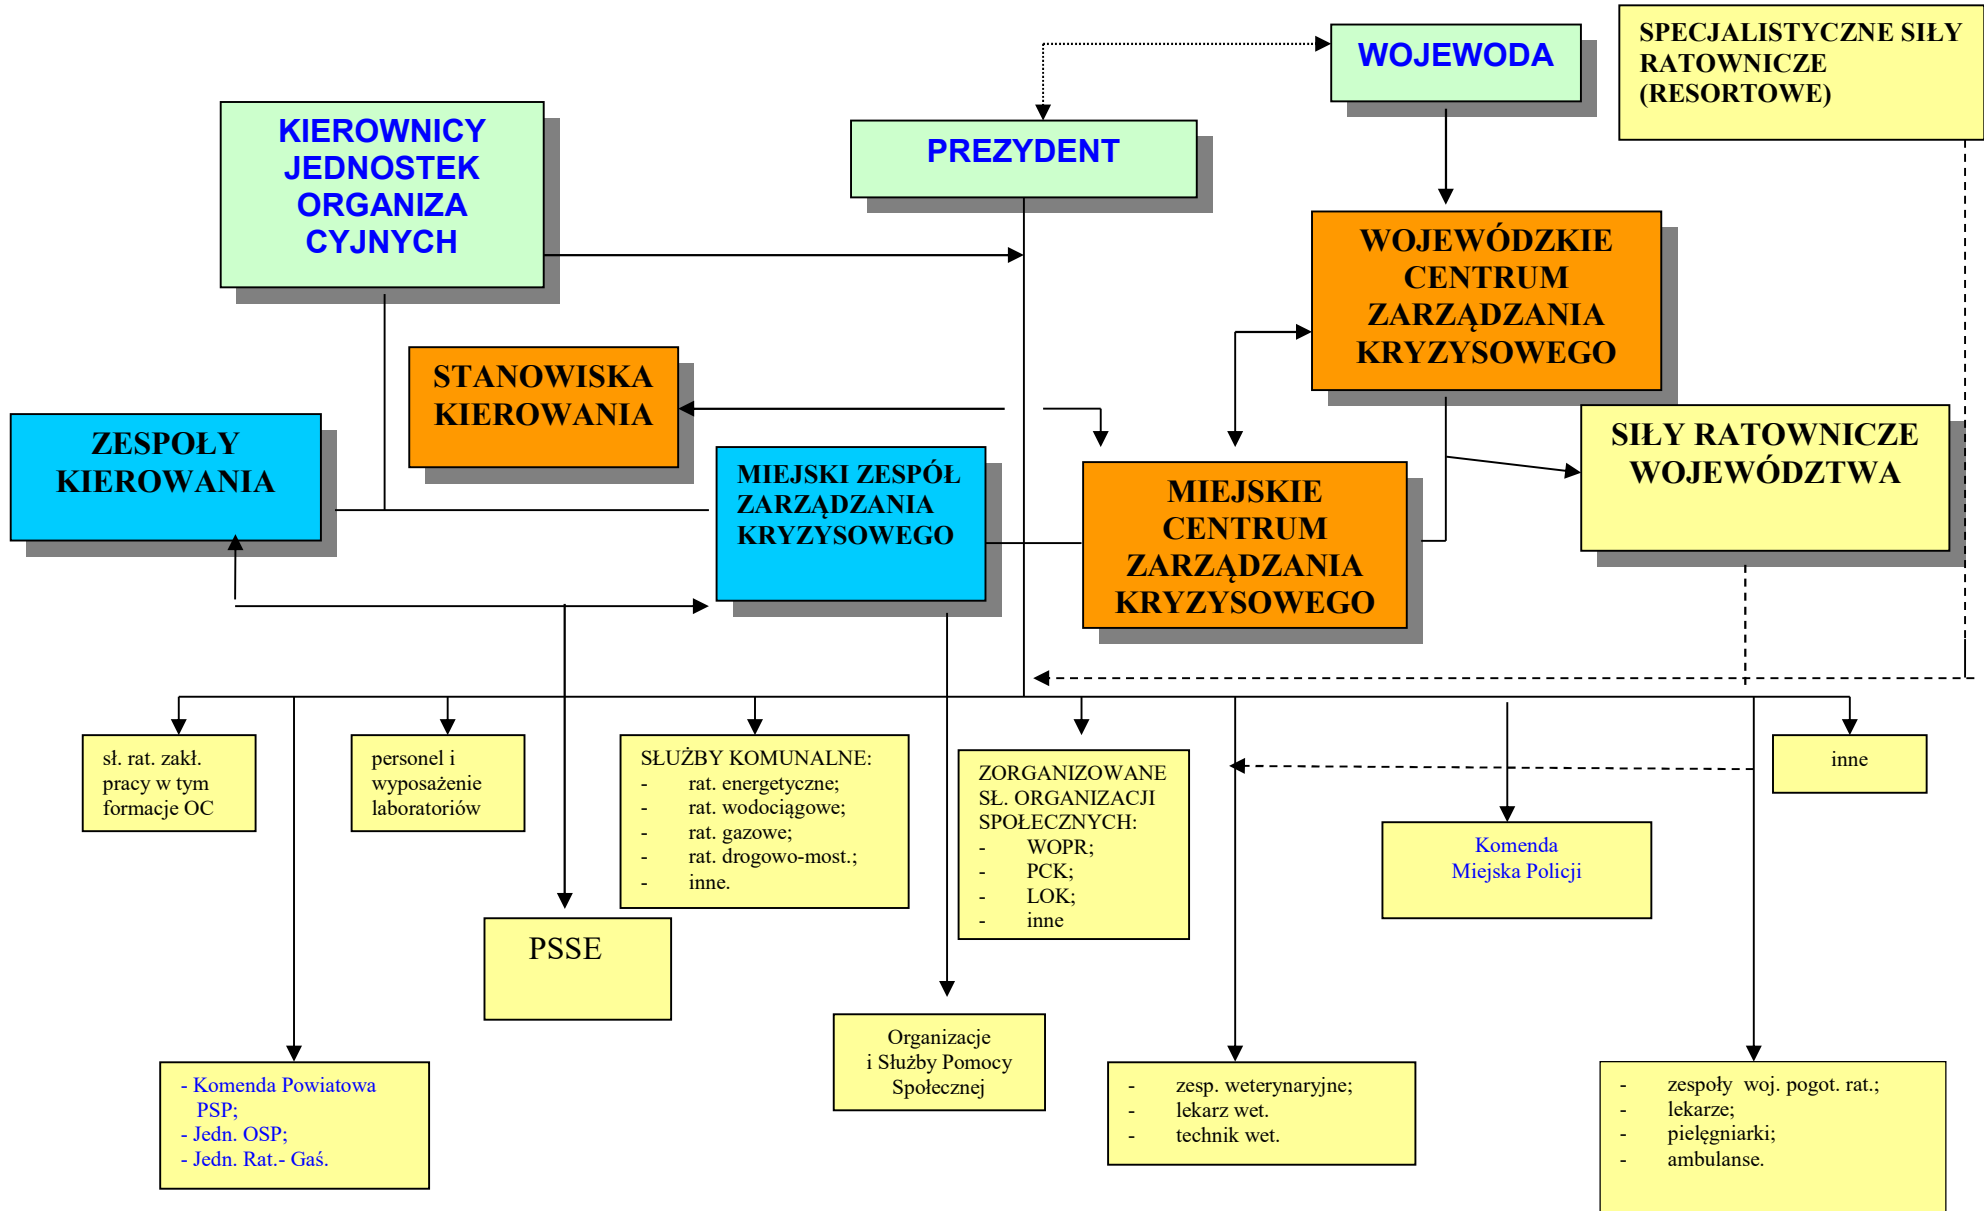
WOJEWODA

SPECJALISTYCZNE SIŁY RATOWNICZE (RESORTOWE)

KIEROWNICY JEDNOSTEK ORGANIZA CYJNYCH

PREZYDENT

WOJEWÓDZKIE CENTRUM ZARZĄDZANIA KRYZYSOWEGO

STANOWISKA KIEROWANIA

ZESPOŁY KIEROWANIA

MIEJSKI ZESPÓŁ ZARZĄDZANIA KRYZYSOWEGO

MIEJSKIE CENTRUM ZARZĄDZANIA KRYZYSOWEGO

SIŁY RATOWNICZE WOJEWÓDZTWA

sł. rat. zakł. pracy w tym formacje OC

personel i wyposażenie laboratoriów

SŁUŻBY KOMUNALNE:
- rat. energetyczne;
- rat. wodociągowe;
- rat. gazowe;
- rat. drogowo-most.;
- inne.

ZORGANIZOWANE SŁ. ORGANIZACJI SPOŁECZNYCH:
- WOPR;
- PCK;
- LOK;
- inne

inne

Komenda Miejska Policji

PSSE

Organizacje i Służby Pomocy Społecznej

- Komenda Powiatowa PSP;
- Jedn. OSP;
- Jedn. Rat.- Gaś.

- zesp. weterynaryjne;
- lekarz wet.
- technik wet.

- zespoły woj. pogot. rat.;
- lekarze;
- pielęgniarki;
- ambulanse.